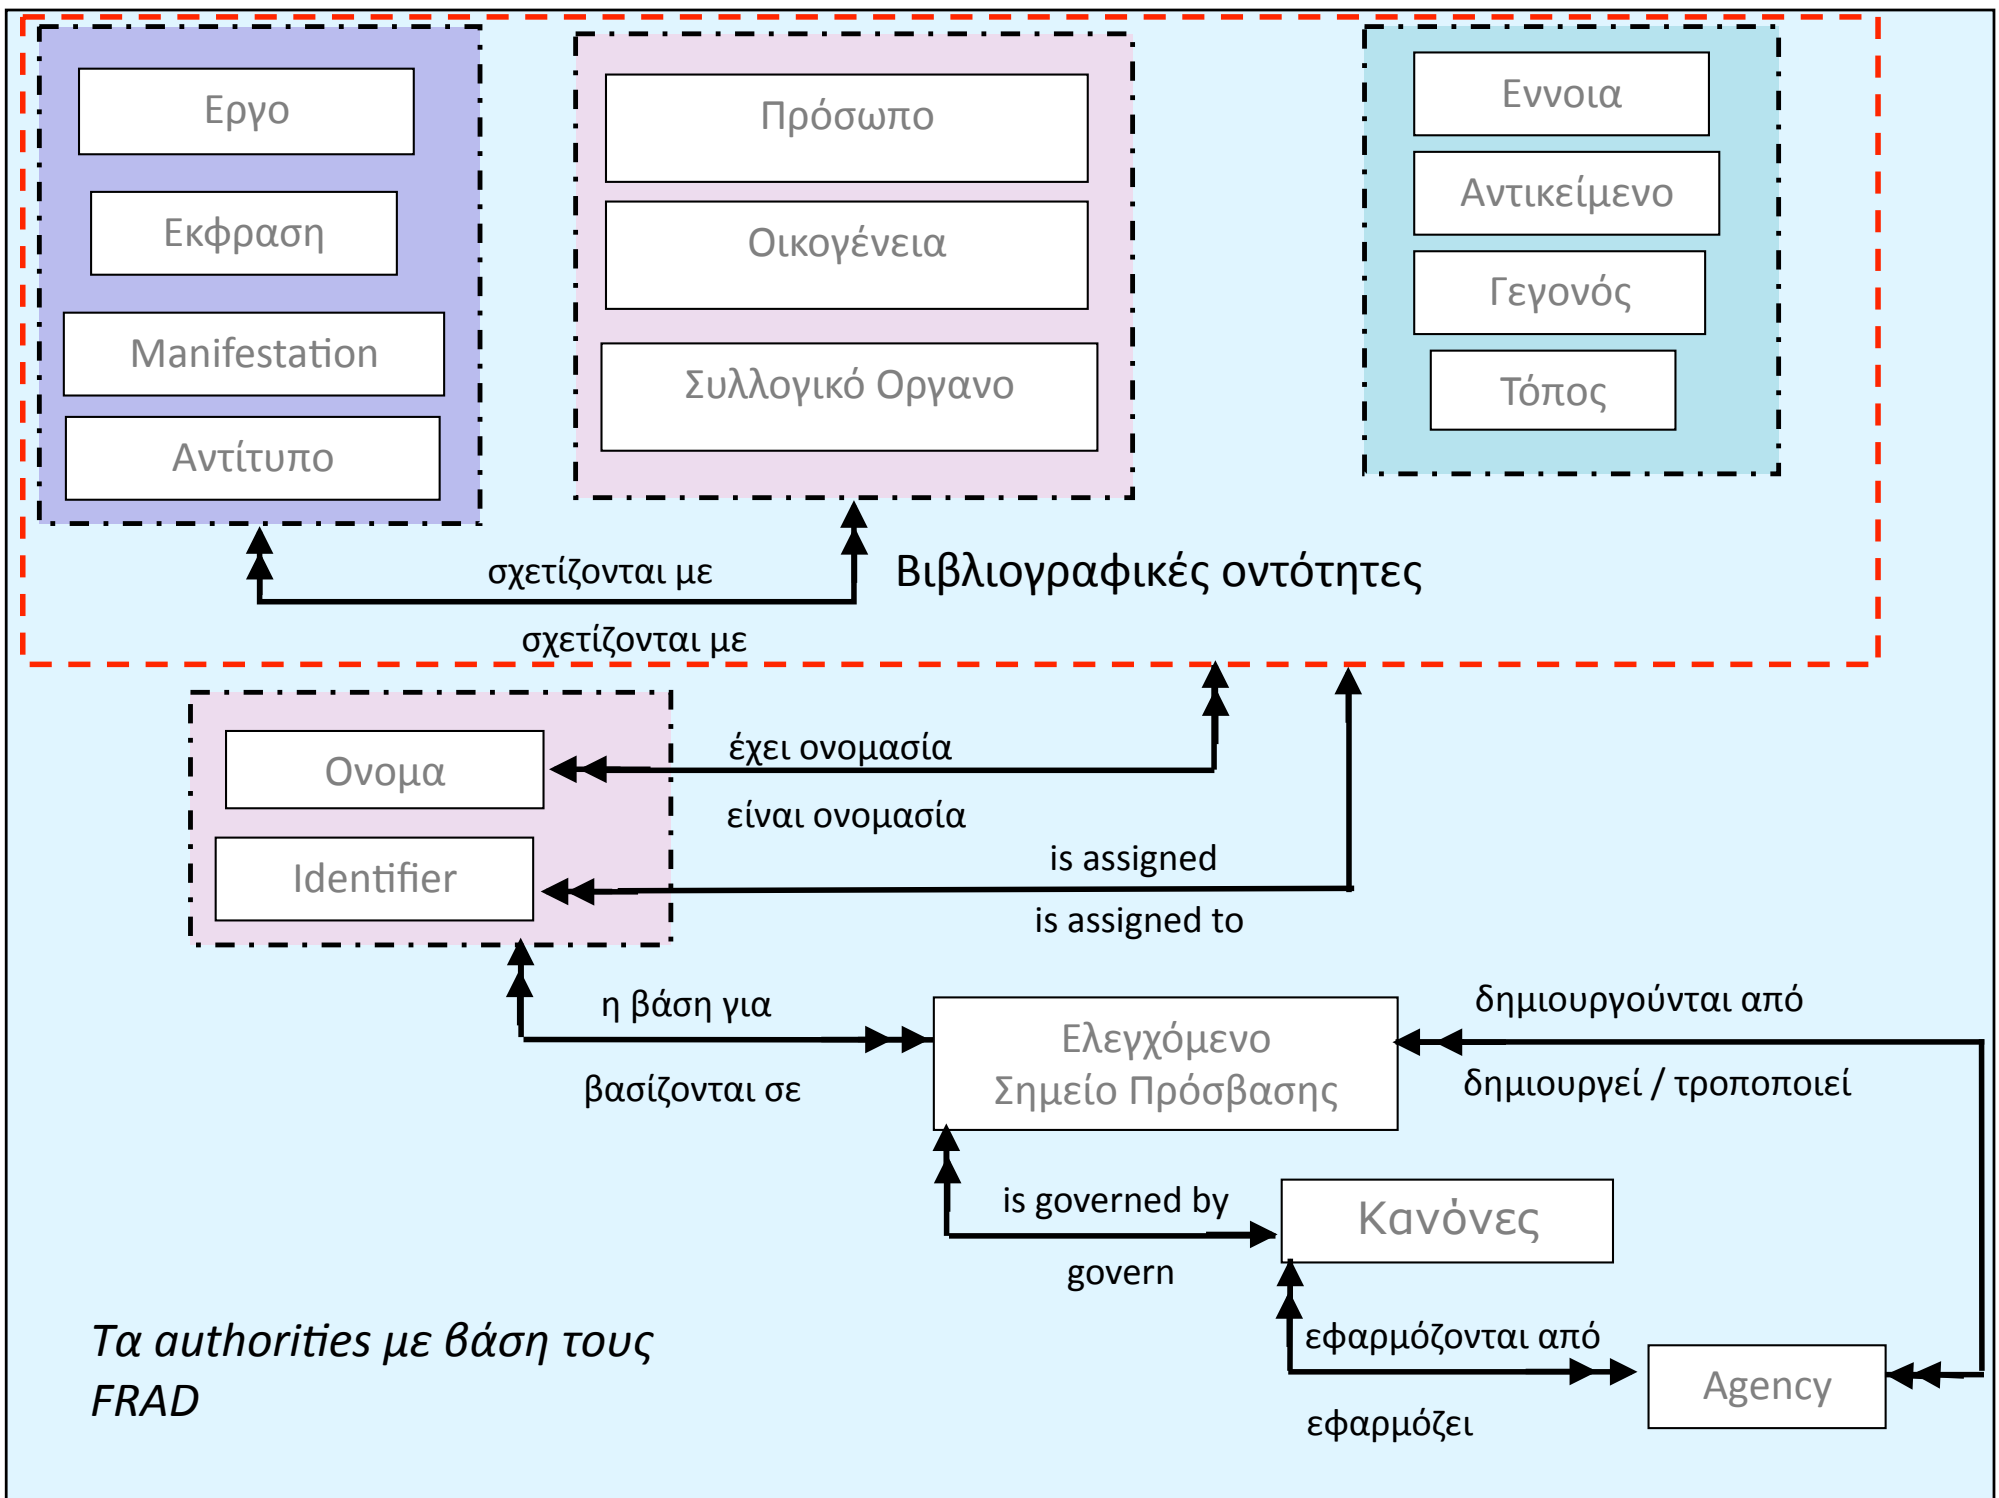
Εργο

Εκφραση

Manifestation

Αντίτυπο

Πρόσωπο

Οικογένεια

Συλλογικό Οργανο

Εννοια

Αντικείμενο

Γεγονός

Τόπος

σχετίζονται με

Βιβλιογραφικές οντότητες

σχετίζονται με

Ονομα

Identifier

έχει ονομασία

είναι ονομασία

is assigned

is assigned to

η βάση για

βασίζονται σε

Ελεγχόμενο Σημείο Πρόσβασης

δημιουργούνται από

δημιουργεί / τροποποιεί

is governed by

govern

Κανόνες

εφαρμόζονται από

εφαρμόζει

Agency

Τα authorities με βάση τους FRAD